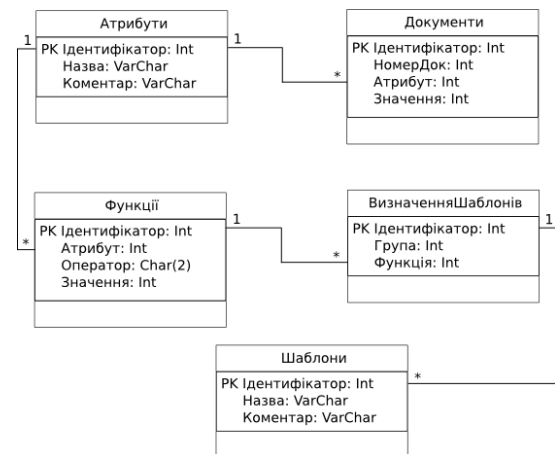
Атрибути
PK Ідентифікатор: Int
Назва: VarChar
Коментар: VarChar

Документи
PK Ідентифікатор: Int
НомерДок: Int
Атрибут: Int
Значення: Int

1
1
*

Функції
PK Ідентифікатор: Int
Атрибут: Int
Оператор: Char(2)
Значення: Int

*
1

ВизначенняШаблонів
PK Ідентифікатор: Int
Група: Int
Функція: Int

*
1

Шаблони
PK Ідентифікатор: Int
Назва: VarChar
Коментар: VarChar

*